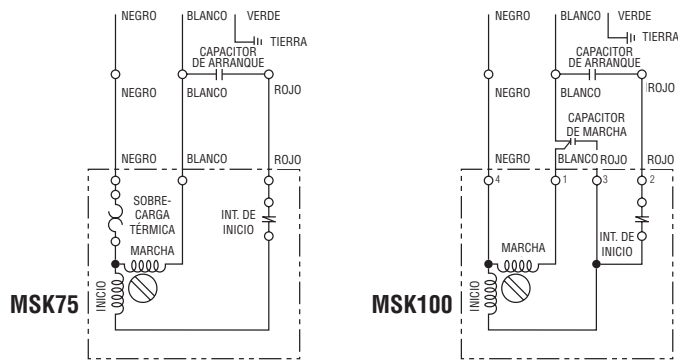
NEGRO
BLANCO
VERDE
TIERRA
CAPACITOR DE ARRANQUE
NEGRO
BLANCO
ROJO
NEGRO
BLANCO
ROJO
SOBRE-CARGA TÉRMICA
INT. DE INICIO
MARCHA
INICIO
MSK75

NEGRO
BLANCO
VERDE
TIERRA
CAPACITOR DE ARRANQUE
NEGRO
BLANCO
ROJO
CAPACITOR DE MARCHA
NEGRO
BLANCO
ROJO
ROJO
4
1
3
2
MARCHA
INT. DE INICIO
INICIO
MSK100